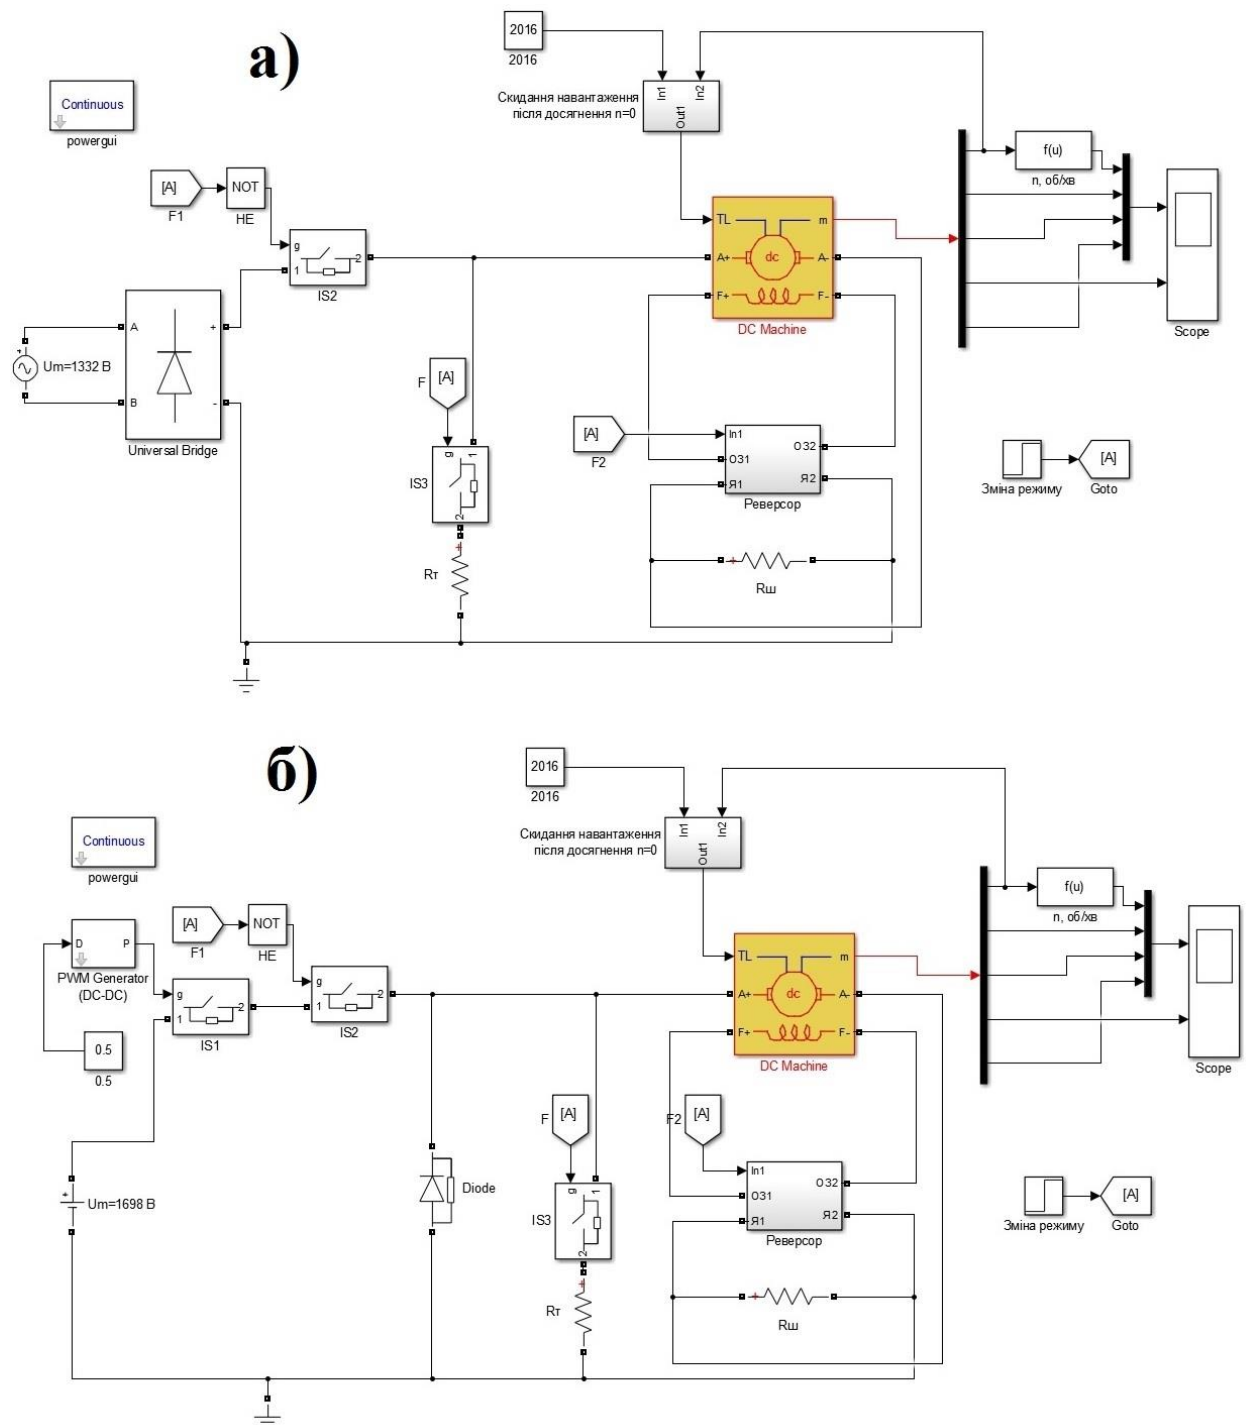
а)

Continuous
powergui

2016
2016

Скидання навантаження після досягнення n=0
In1
In2
Out1

[A]
F1
NOT
НЕ

g
1
2
IS2

TL
m
A+
dc
A-
F+
F-
DC Machine

f(u)
n, об/хв

Scope

A
B
+
-
Um=1332 B
Universal Bridge

F
[A]
g
1
IS3
2
Rт

[A]
F2
In1
О31
Я1
О32
Я2
Реверсор

Rш

Зміна режиму
[A]
Goto

б)

Continuous
powergui

2016
2016

Скидання навантаження після досягнення n=0
In1
In2
Out1

D
P
PWM Generator (DC-DC)

0.5
0.5

[A]
F1
NOT
НЕ

g
1
2
IS1

g
1
2
IS2

TL
m
A+
dc
A-
F+
F-
DC Machine

f(u)
n, об/хв

Scope

Um=1698 B

Diode

F
[A]
g
1
IS3
2
Rт

F2
[A]
In1
О31
Я1
О32
Я2
Реверсор

Rш

Зміна режиму
[A]
Goto